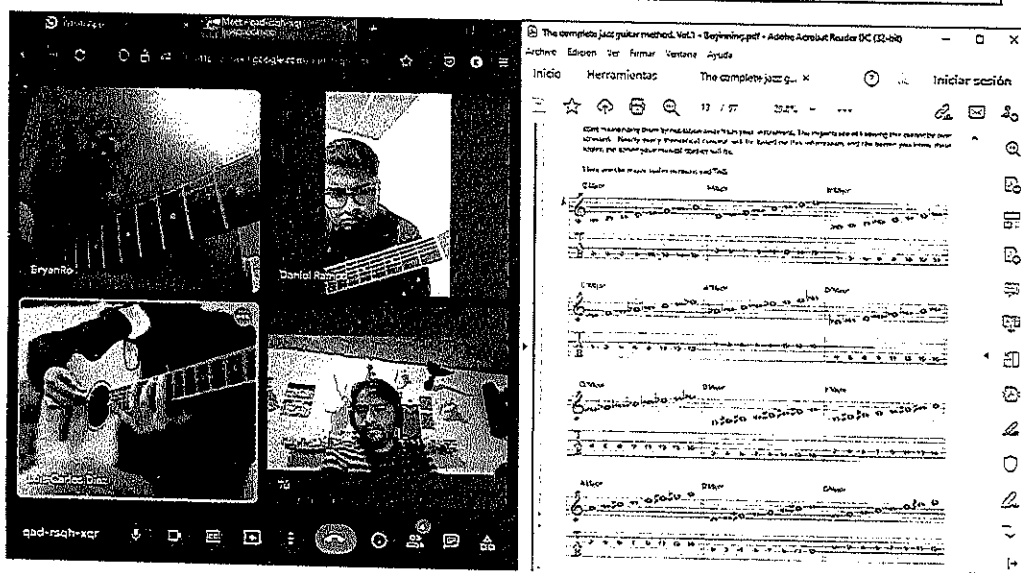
Meet - qad-rsqh-xqr

BryanRo

Daniel Ramirez

Luis Carlos Diaz

qad-rsqh-xqr

The complete jazz guitar method, Vol.1 - Beginning.pdf - Adobe Acrobat Reader DC (32-bit)

Archivo Edición Ver Firmar Ventana Ayuda

Inicio Herramientas The complete jazz g... ×

Iniciar sesión

17 / 97

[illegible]

Here are the major scales in notes and TAB.

C Major

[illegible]

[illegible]

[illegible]

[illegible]

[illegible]

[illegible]

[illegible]

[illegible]

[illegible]

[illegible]

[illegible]

T
A
B